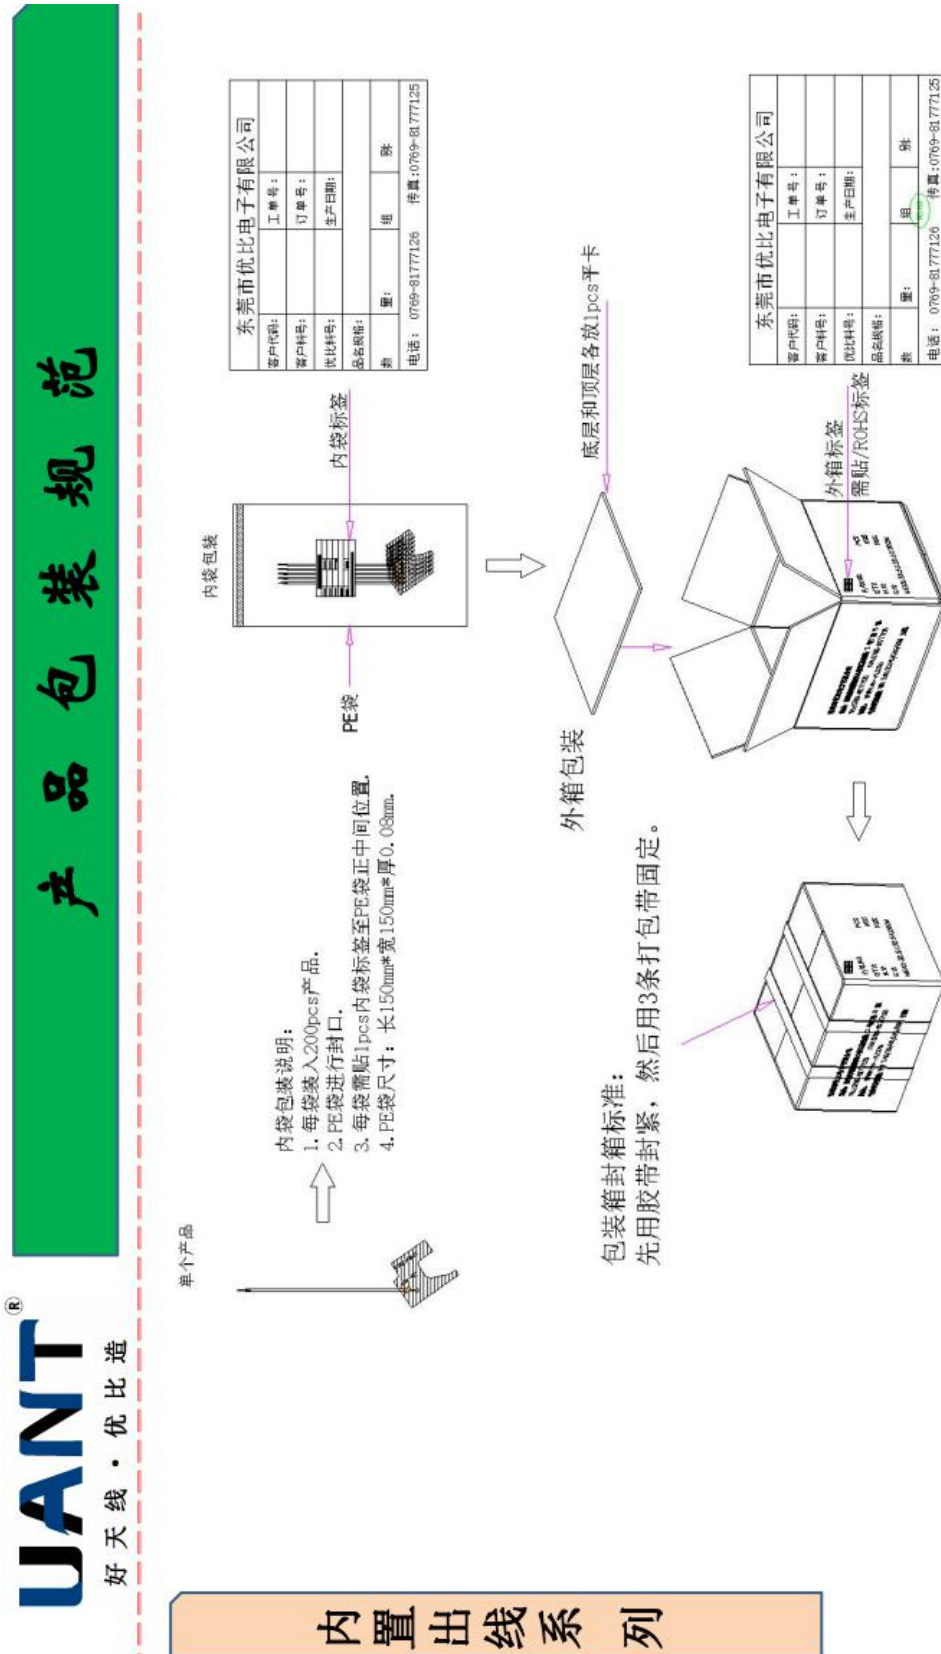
UANT®
好天线·优比造

内置出线系列

产品包装规范

单个产品

内袋包装说明:
1. 每袋装入200pcs产品.
2. PE袋进行封口.
3. 每袋需贴1pcs内袋标签至PE袋正中间位置.
4. PE袋尺寸: 长150mm*宽150mm*厚0.08mm.

内袋包装

PE袋

内袋标签

| 东莞市优比电子有限公司 | |
|---|---|
| 客户代码: | 工单号: |
| 客户料号: | 订单号: |
| 优比料号: | 生产日期: |
| 品名规格: | |
| 数量: | 组: 检: |

电话: 0769-81777126 传真:0769-81777125

外箱包装

底层和顶层各放1pcs平卡

外箱标签
需贴/ROHS标签

| 东莞市优比电子有限公司 | |
|---|---|
| 客户代码: | 工单号: |
| 客户料号: | 订单号: |
| 优比料号: | 生产日期: |
| 品名规格: | |
| 数量: | 组: 检: |

电话: 0769-81777126 传真:0769-81777125

包装箱封箱标准:
先用胶带封紧，然后用3条打包带固定。